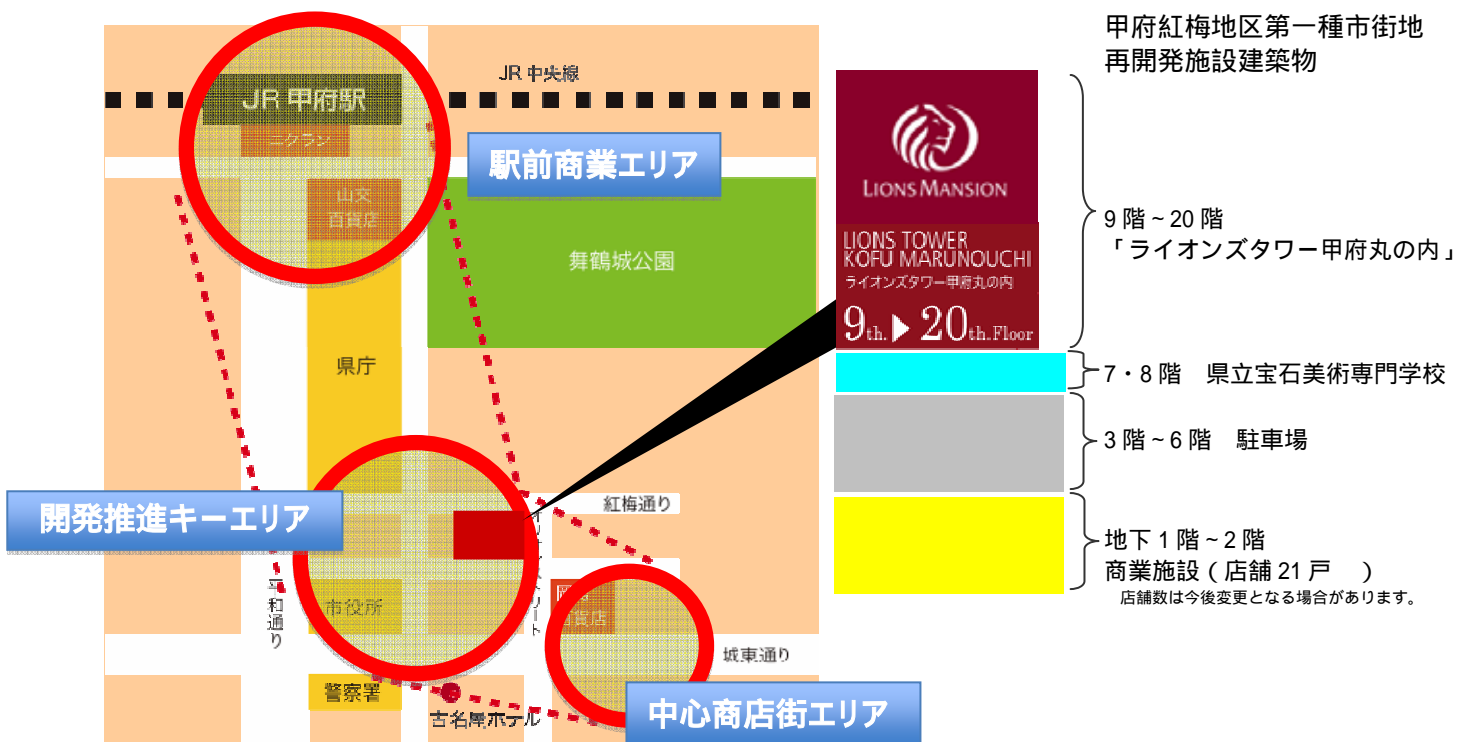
JR 中央線

JR 甲府駅

エクラン

山交百貨店

駅前商業エリア

舞鶴城公園

県庁

紅梅通り

開発推進キーエリア

平和通り

市役所

オリオンストリート

岡島百貨店

城東通り

警察署

古名屋ホテル

中心商店街エリア

甲府紅梅地区第一種市街地再開発施設建築物

LIONS MANSION

LIONS TOWER KOFU MARUNOUCHI
ライオンズタワー甲府丸の内

9th. ▶ 20th.Floor

9 階 ~ 20 階
「ライオンズタワー甲府丸の内」

7・8 階　県立宝石美術専門学校

3 階 ~ 6 階　駐車場

地下 1 階 ~ 2 階
商業施設（店舗 21 戸　）
店舗数は今後変更となる場合があります。